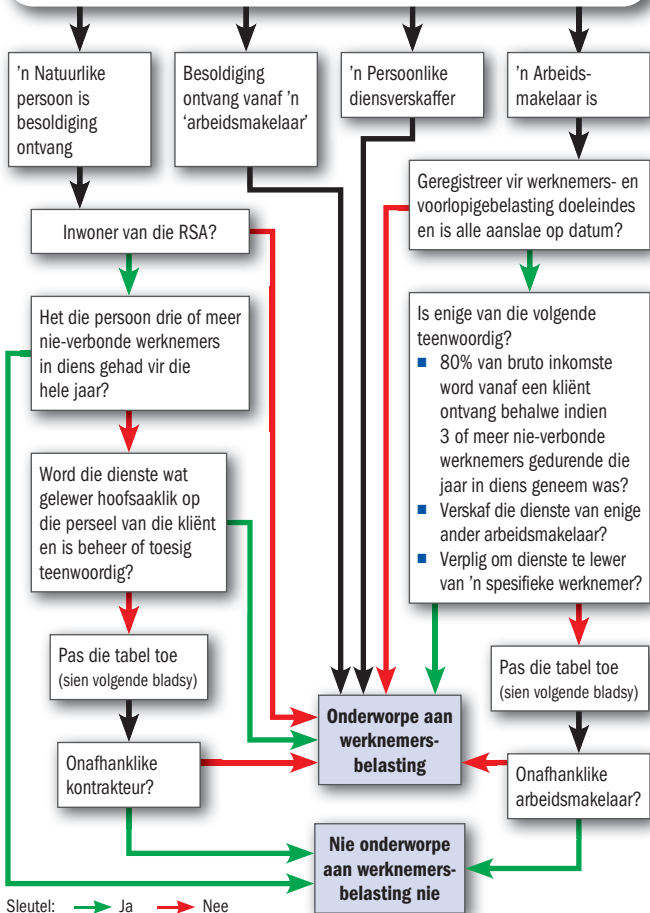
'n Natuurlike persoon is besoldiging ontvang

Besoldiging ontvang vanaf 'n 'arbeidsmakelaar'

'n Persoonlike diensverskaffer

'n Arbeidsmakelaar is

Geregistreer vir werknemers- en voorlopigebelasting doeleindes en is alle aanslae op datum?

Inwoner van die RSA?

Het die persoon drie of meer nie-verbonde werknemers in diens gehad vir die hele jaar?

Is enige van die volgende teenwoordig?
- 80% van bruto inkomste word vanaf een kliënt ontvang behalwe indien 3 of meer nie-verbonde werknemers gedurende die jaar in diens geneem was?
- Verskaf die dienste van enige ander arbeidsmakelaar?
- Verplig om dienste te lewer van 'n spesifieke werknemer?

Word die dienste wat gelewer hoofsaaklik op die perseel van die kliënt en is beheer of toesig teenwoordig?

Pas die tabel toe (sien volgende bladsy)

Pas die tabel toe (sien volgende bladsy)

Onderworpe aan werknemers-belasting

Onafhanklike kontrakteur?

Onafhanklike arbeidsmakelaar?

Nie onderworpe aan werknemers-belasting nie

Sleutel: Ja Nee